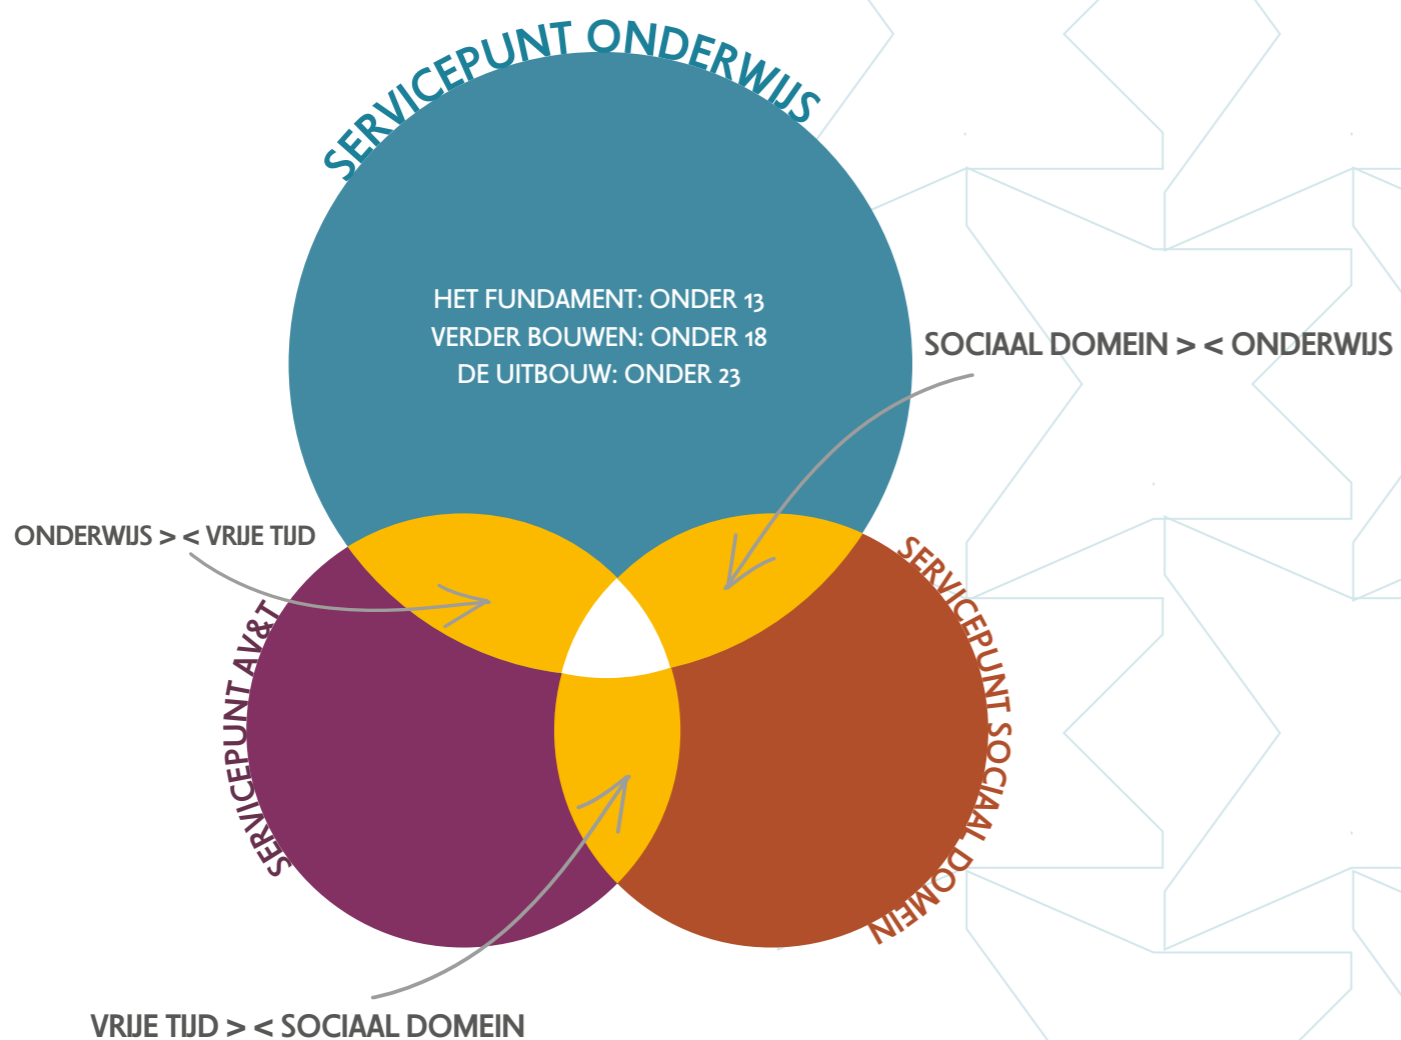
SERVICEPUNT ONDERWIJS

HET FUNDAMENT: ONDER 13
VERDER BOUWEN: ONDER 18
DE UITBOUW: ONDER 23

SOCIAAL DOMEIN > < ONDERWIJS

ONDERWIJS > < VRIJE TIJD

SERVICEPUNT AV&T

SERVICEPUNT SOCIAAL DOMEIN

VRIJE TIJD > < SOCIAAL DOMEIN